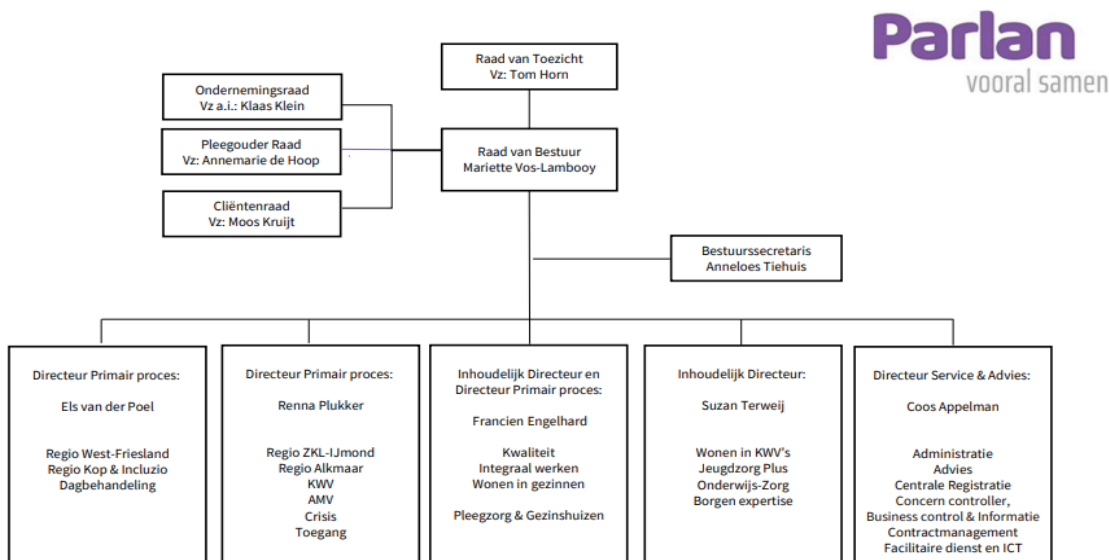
Parlan
vooral samen

Raad van Toezicht
Vz: Tom Horn

Ondernemingsraad
Vz a.i.: Klaas Klein

Pleegouder Raad
Vz: Annemarie de Hoop

Cliëntenraad
Vz: Moos Kruijt

Raad van Bestuur
Mariette Vos-Lambooy

Bestuurssecretaris
Anneloes Tiehuis

Directeur Primair proces:

Els van der Poel

Regio West-Friesland
Regio Kop & Incluzio
Dagbehandeling

Directeur Primair proces:

Renna Plukker

Regio ZKL-IJmond
Regio Alkmaar
KWV
AMV
Crisis
Toegang

Inhoudelijk Directeur en Directeur Primair proces:

Francien Engelhard

Kwaliteit
Integraal werken
Wonen in gezinnen

Pleegzorg & Gezinshuizen

Inhoudelijk Directeur:

Suzan Terweij

Wonen in KWV's
Jeugdzorg Plus
Onderwijs-Zorg
Borgen expertise

Directeur Service & Advies:

Coos Appelman

Administratie
Advies
Centrale Registratie
Concern controller,
Business control & Informatie
Contractmanagement
Facilitaire dienst en ICT